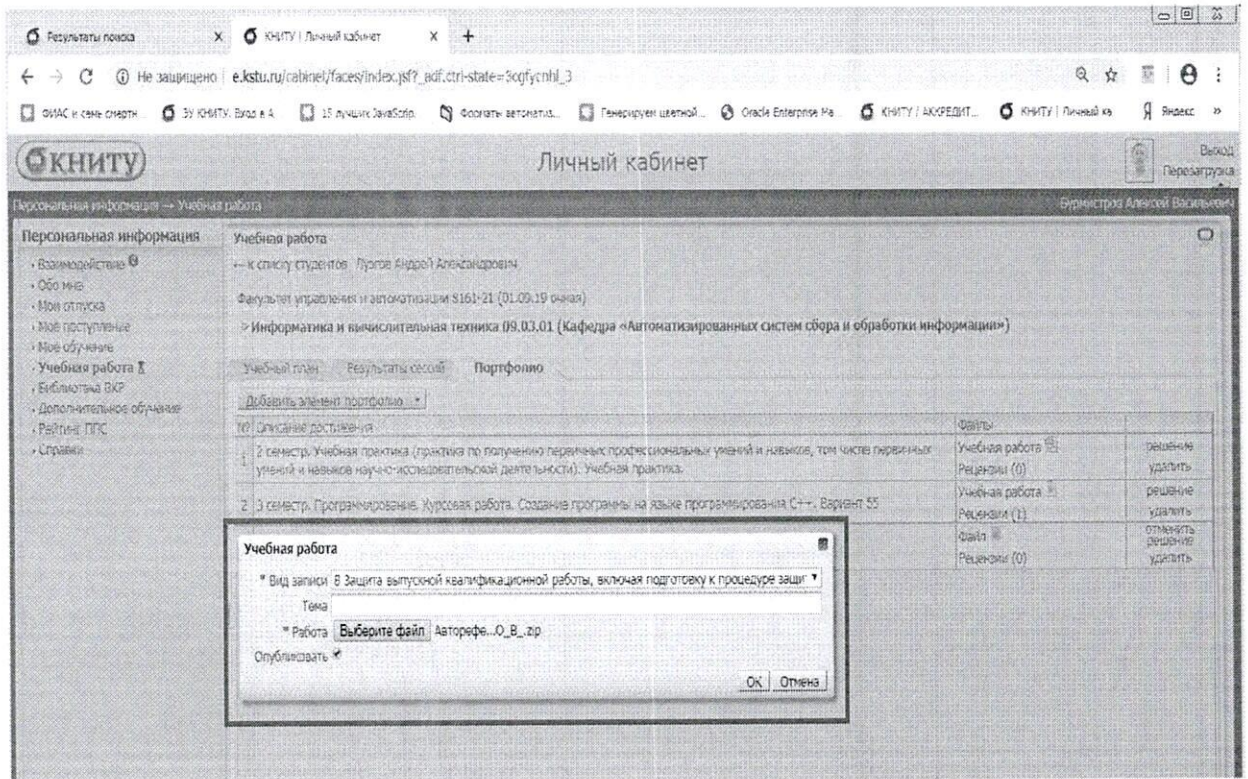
Результаты поиска × КНИТУ | Личный кабинет × +

← → C ⓘ Не защищено | e.kstu.ru/cabinet/faces/index.jsf?_adf.ctrl-state=3cqfycnhl_3

ФИАС и семь смертн... ЭУ КНИТУ. Вход в А... 15 лучших JavaScrip... Форматы автонатиз... Генерируем цветной... Oracle Enterprise Ma... КНИТУ / АККРЕДИТ... КНИТУ | Личный ка... Яндекс »

КНИТУ

Личный кабинет

Выход
Перезагрузка

Персональная информация → Учебная работа

Бурмистров Алексей Васильевич

Персональная информация
· Взаимодействие
· Обо мне
· Мои отпуска
· Мое поступление
· Мое обучение
· Учебная работа
· Библиотека ВКР
· Дополнительное обучение
· Рейтинг ППС
· Справки

Учебная работа

← к списку студентов Пугов Андрей Александрович

Факультет управления и автоматизации 5161-21 (01.09.19 очная)

> Информатика и вычислительная техника 09.03.01 (Кафедра «Автоматизированных систем сбора и обработки информации»)

Учебный план Результаты сессий Портфолио

Добавить элемент портфолио ▾

| № | Описание достижения | Файлы | |
|---|---|---|---|
| 1 | 2 семестр. Учебная практика (практика по получению первичных профессиональных умений и навыков, том числе первичных умений и навыков научно-исследовательской деятельности). Учебная практика. | Учебная работа Рецензии (0) | решение удалить |
| 2 | 3 семестр. Программирование. Курсовая работа. Создание программы на языке программирования C++. Вариант 55 | Учебная работа Рецензии (1) | решение удалить |
| | | Файл Рецензии (0) | отменить решение удалить |

Учебная работа

* Вид записи 8 Защита выпускной квалификационной работы, включая подготовку к процедуре защи ▾

Тема

* Работа Выберите файл Авторефе...О_В_.zip

Опубликовать ✔

OK Отмена